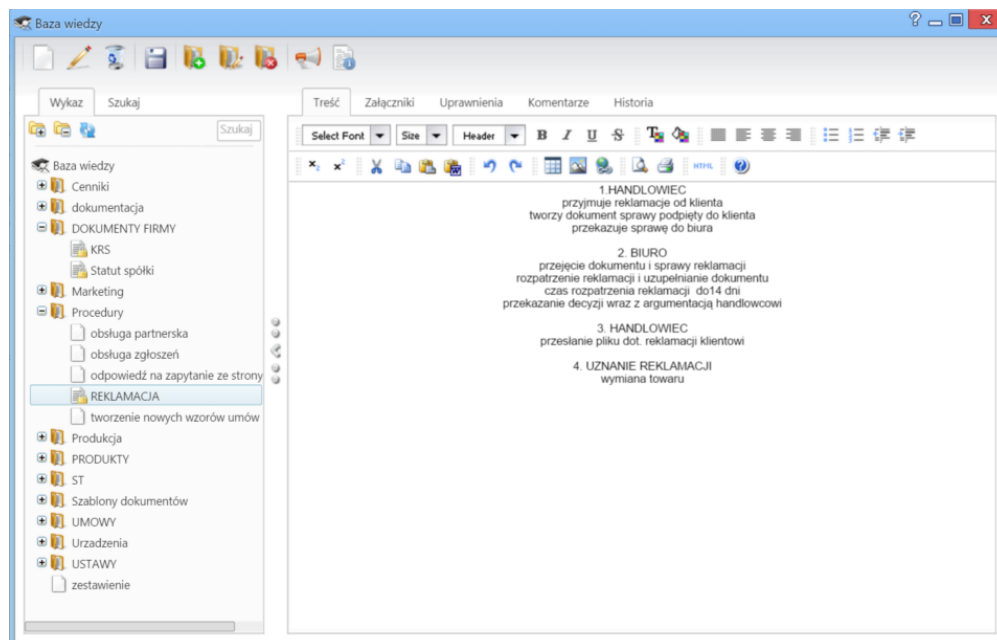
Baza wiedzy

Wykaz Szukaj

Szukaj

Baza wiedzy
Cenniki
dokumentacja
DOKUMENTY FIRMY
KRS
Statut spółki
Marketing
Procedury
obsługa partnerska
obsługa zgłoszeń
odpowiedź na zapytanie ze strony
REKLAMACJA
tworzenie nowych wzorów umów
Produkcja
PRODUKTY
ST
Szablony dokumentów
UMOWY
Urzadzenia
USTAWY
zestawienie

Treść Załączniki Uprawnienia Komentarze Historia

Select Font Size Header B I U S

HTML

1.HANDLOWIEC
przyjmuje reklamacje od klienta
tworzy dokument sprawy podpięty do klienta
przekazuje sprawę do biura

2. BIURO
przejęcie dokumentu i sprawy reklamacji
rozpatrzenie reklamacji i uzupełnianie dokumentu
czas rozpatrzenia reklamacji do14 dni
przekazanie decyzji wraz z argumentacją handlowcowi

3. HANDLOWIEC
przesłanie pliku dot. reklamacji klientowi

4. UZNANIE REKLAMACJI
wymiana towaru